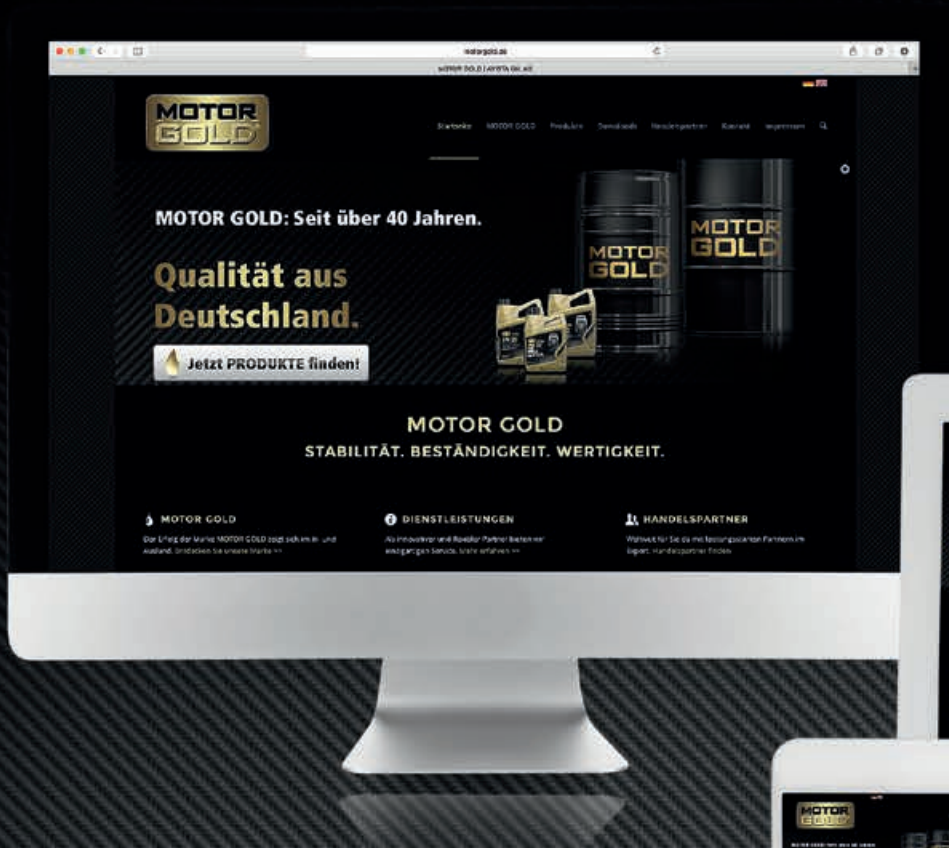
motorgold.de

MOTOR GOLD | AFFITA OIL AG

MOTOR GOLD

Startseite MOTOR GOLD Produkte Downloads Handelspartner Kontakt Impressum

MOTOR GOLD: Seit über 40 Jahren.

Qualität aus Deutschland.

Jetzt PRODUKTE finden!

MOTOR GOLD

MOTOR GOLD

MOTOR GOLD
STABILITÄT. BESTÄNDIGKEIT. WERTIGKEIT.

MOTOR GOLD
Der Erfolg der Marke MOTOR GOLD zeigt sich im In- und Ausland. Entdecken Sie unsere Marke >>

DIENSTLEISTUNGEN
Als innovativer und flexibler Partner bieten wir einzigartigen Service. Mehr erfahren >>

HANDELSPARTNER
Weltweit für Sie da mit leistungsstarken Partnern im Export. Handelspartner finden

MOTOR GOLD